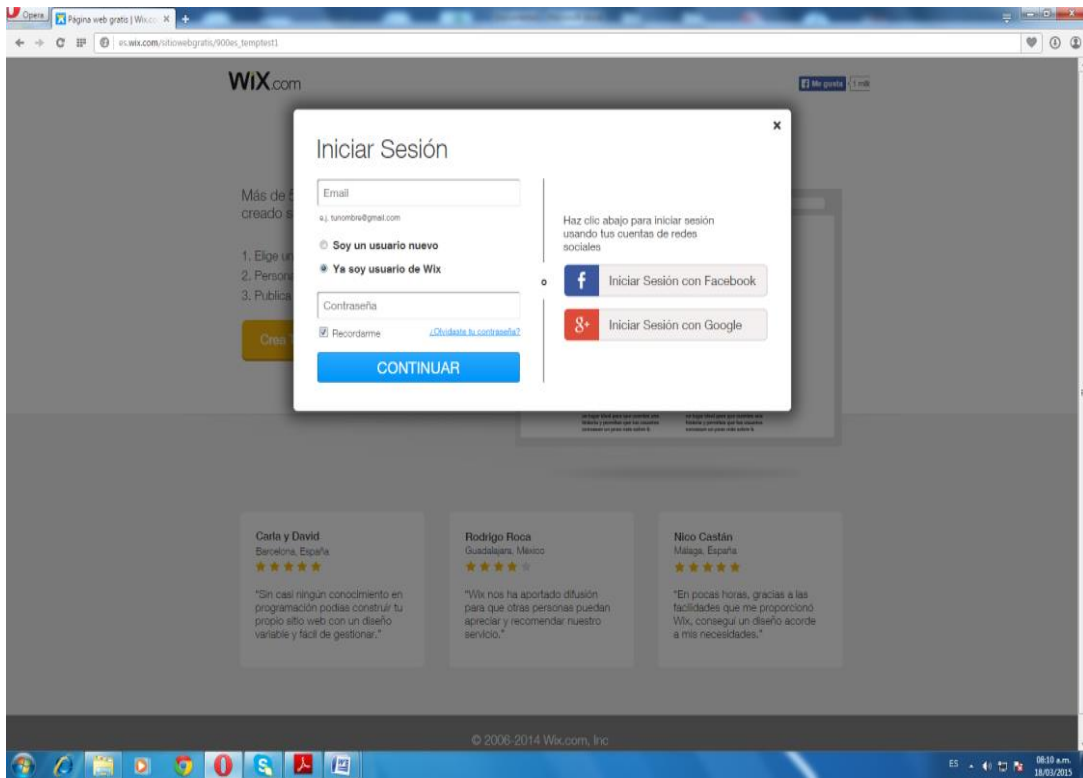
Opera Página web gratis | Wix.co ×

es.wix.com/sitiowebgratis/900es_temptest1

WiX.com

Me gusta 1 mil

Más de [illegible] creado s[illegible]

1. Elige u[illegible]
2. Person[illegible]
3. Publica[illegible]

Crea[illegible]

Iniciar Sesión

×

Email

e.j. tunombre@gmail.com

Soy un usuario nuevo

Ya soy usuario de Wix

Contraseña

Recordarme

¿Olvidaste tu contraseña?

CONTINUAR

o

Haz clic abajo para iniciar sesión usando tus cuentas de redes sociales

Iniciar Sesión con Facebook

Iniciar Sesión con Google

Carla y David
Barcelona, España

"Sin casi ningún conocimiento en programación podías construir tu propio sitio web con un diseño variable y fácil de gestionar."

Rodrigo Roca
Guadalajara, México

"Wix nos ha aportado difusión para que otras personas puedan apreciar y recomendar nuestro servicio."

Nico Castán
Málaga, España

"En pocas horas, gracias a las facilidades que me proporcionó Wix, conseguí un diseño acorde a mis necesidades."

© 2006-2014 Wix.com, Inc

ES 08:10 a.m. 18/03/2015